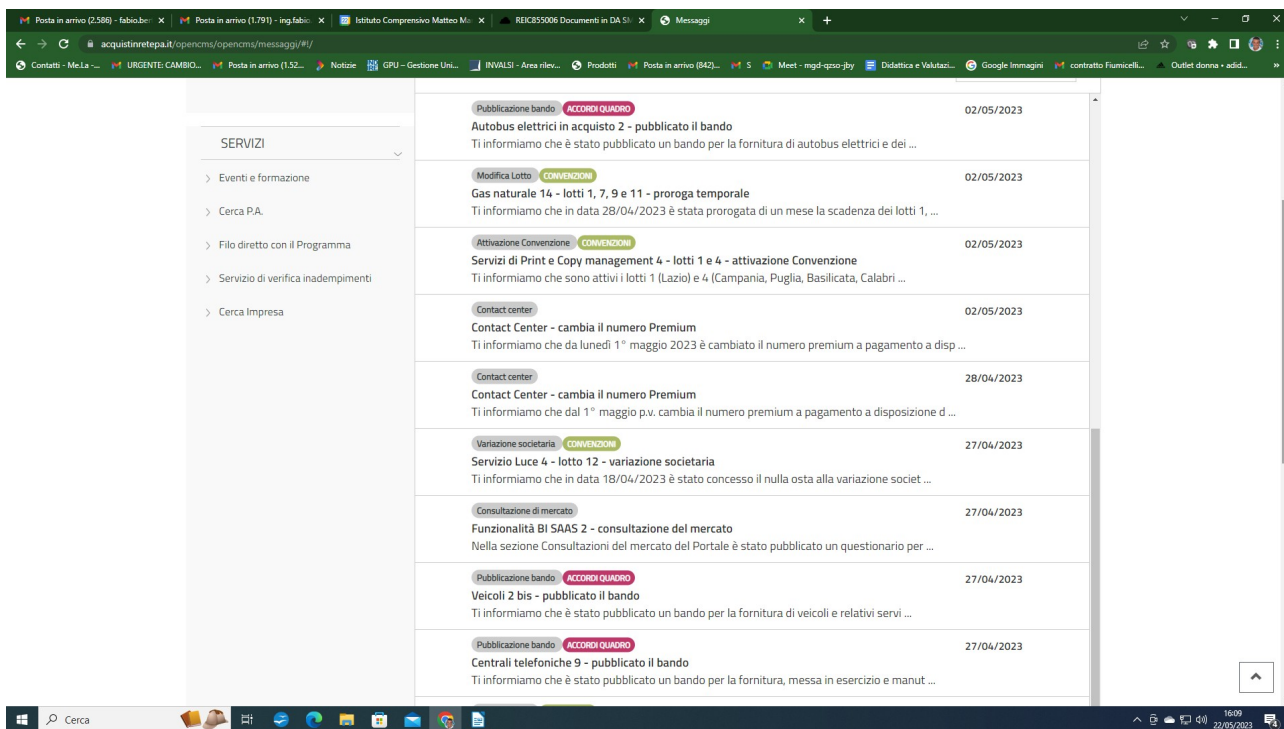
Posta in arrivo (2.586) - fabio.ber | Posta in arrivo (1.791) - ing.fabio | Istituto Comprensivo Matteo Ma | REIC855006 Documenti in DA SI | Messaggi

acquistinretepa.it/opencms/opencms/messaggi/#!/

Contatti - Me.La -... URGENTE: CAMBIO... Posta in arrivo (1.52... Notizie GPU – Gestione Uni... INVALSI - Area rilev... Prodotti Posta in arrivo (842)... S Meet - mgd-qzso-jby Didattica e Valutazi... Google Immagini contratto Fiumicelli... Outlet donna • adid...

SERVIZI

Eventi e formazione

Cerca P.A.

Filo diretto con il Programma

Servizio di verifica inadempimenti

Cerca Impresa

Pubblicazione bando ACCORDI QUADRO
Autobus elettrici in acquisto 2 - pubblicato il bando
Ti informiamo che è stato pubblicato un bando per la fornitura di autobus elettrici e dei ...
02/05/2023

Modifica Lotto CONVENZIONI
Gas naturale 14 - lotti 1, 7, 9 e 11 - proroga temporale
Ti informiamo che in data 28/04/2023 è stata prorogata di un mese la scadenza dei lotti 1, ...
02/05/2023

Attivazione Convenzione CONVENZIONI
Servizi di Print e Copy management 4 - lotti 1 e 4 - attivazione Convenzione
Ti informiamo che sono attivi i lotti 1 (Lazio) e 4 (Campania, Puglia, Basilicata, Calabri ...
02/05/2023

Contact center
Contact Center - cambia il numero Premium
Ti informiamo che da lunedì 1° maggio 2023 è cambiato il numero premium a pagamento a disp ...
02/05/2023

Contact center
Contact Center - cambia il numero Premium
Ti informiamo che dal 1° maggio p.v. cambia il numero premium a pagamento a disposizione d ...
28/04/2023

Variazione societaria CONVENZIONI
Servizio Luce 4 - lotto 12 - variazione societaria
Ti informiamo che in data 18/04/2023 è stato concesso il nulla osta alla variazione societ ...
27/04/2023

Consultazione di mercato
Funzionalità BI SAAS 2 - consultazione del mercato
Nella sezione Consultazioni del mercato del Portale è stato pubblicato un questionario per ...
27/04/2023

Pubblicazione bando ACCORDI QUADRO
Veicoli 2 bis - pubblicato il bando
Ti informiamo che è stato pubblicato un bando per la fornitura di veicoli e relativi servi ...
27/04/2023

Pubblicazione bando ACCORDI QUADRO
Centrali telefoniche 9 - pubblicato il bando
Ti informiamo che è stato pubblicato un bando per la fornitura, messa in esercizio e manut ...
27/04/2023

Cerca

16:09
22/05/2023